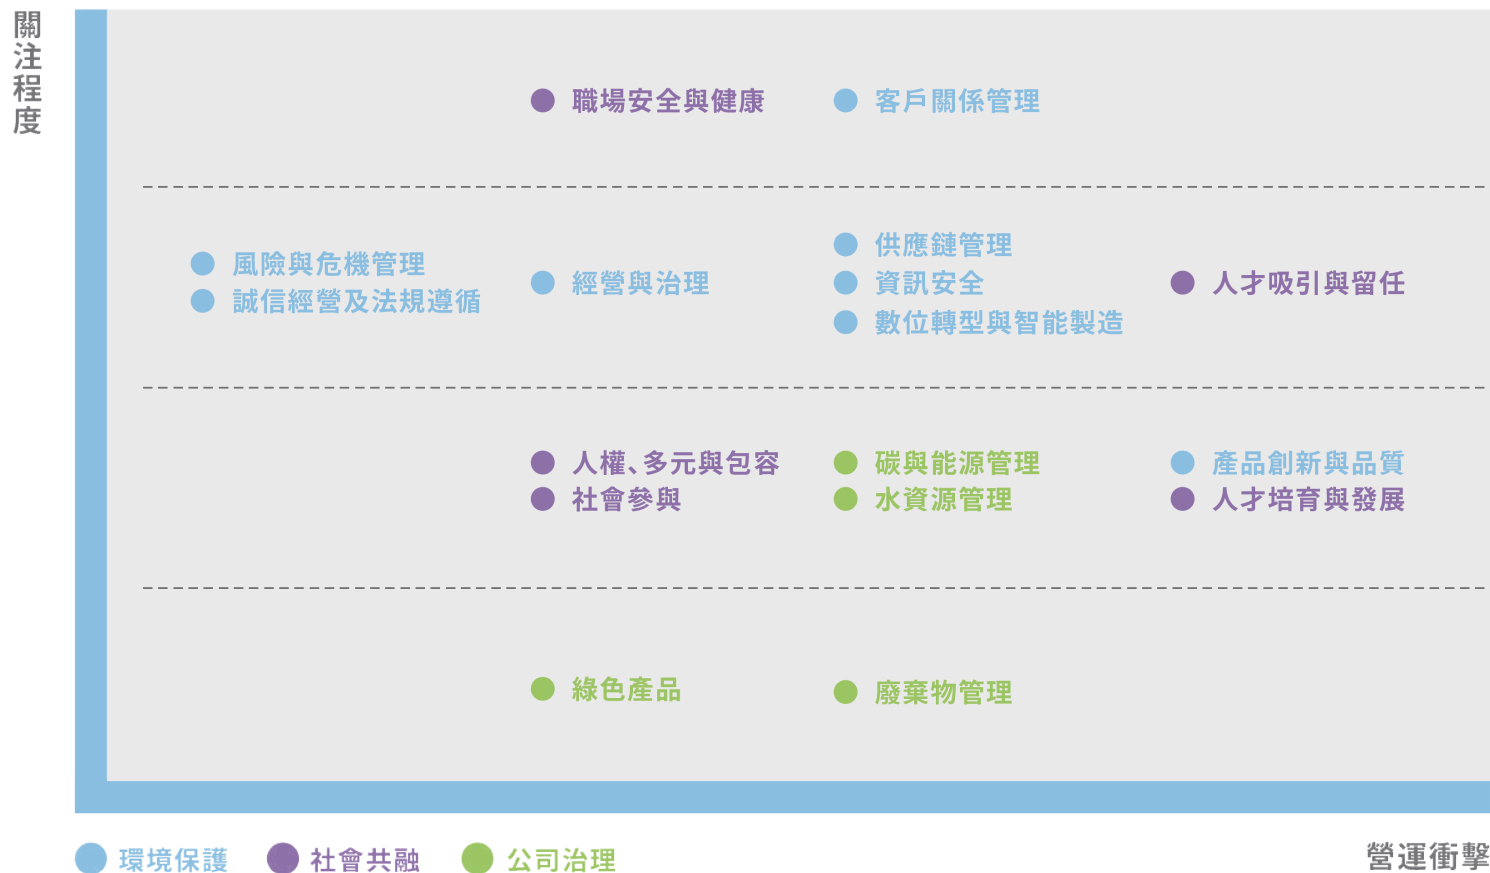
關注程度

職場安全與健康

客戶關係管理

風險與危機管理
誠信經營及法規遵循

經營與治理

供應鏈管理
資訊安全
數位轉型與智能製造

人才吸引與留任

人權、多元與包容
社會參與

碳與能源管理
水資源管理

產品創新與品質
人才培育與發展

綠色產品

廢棄物管理

環境保護
社會共融
公司治理

營運衝擊